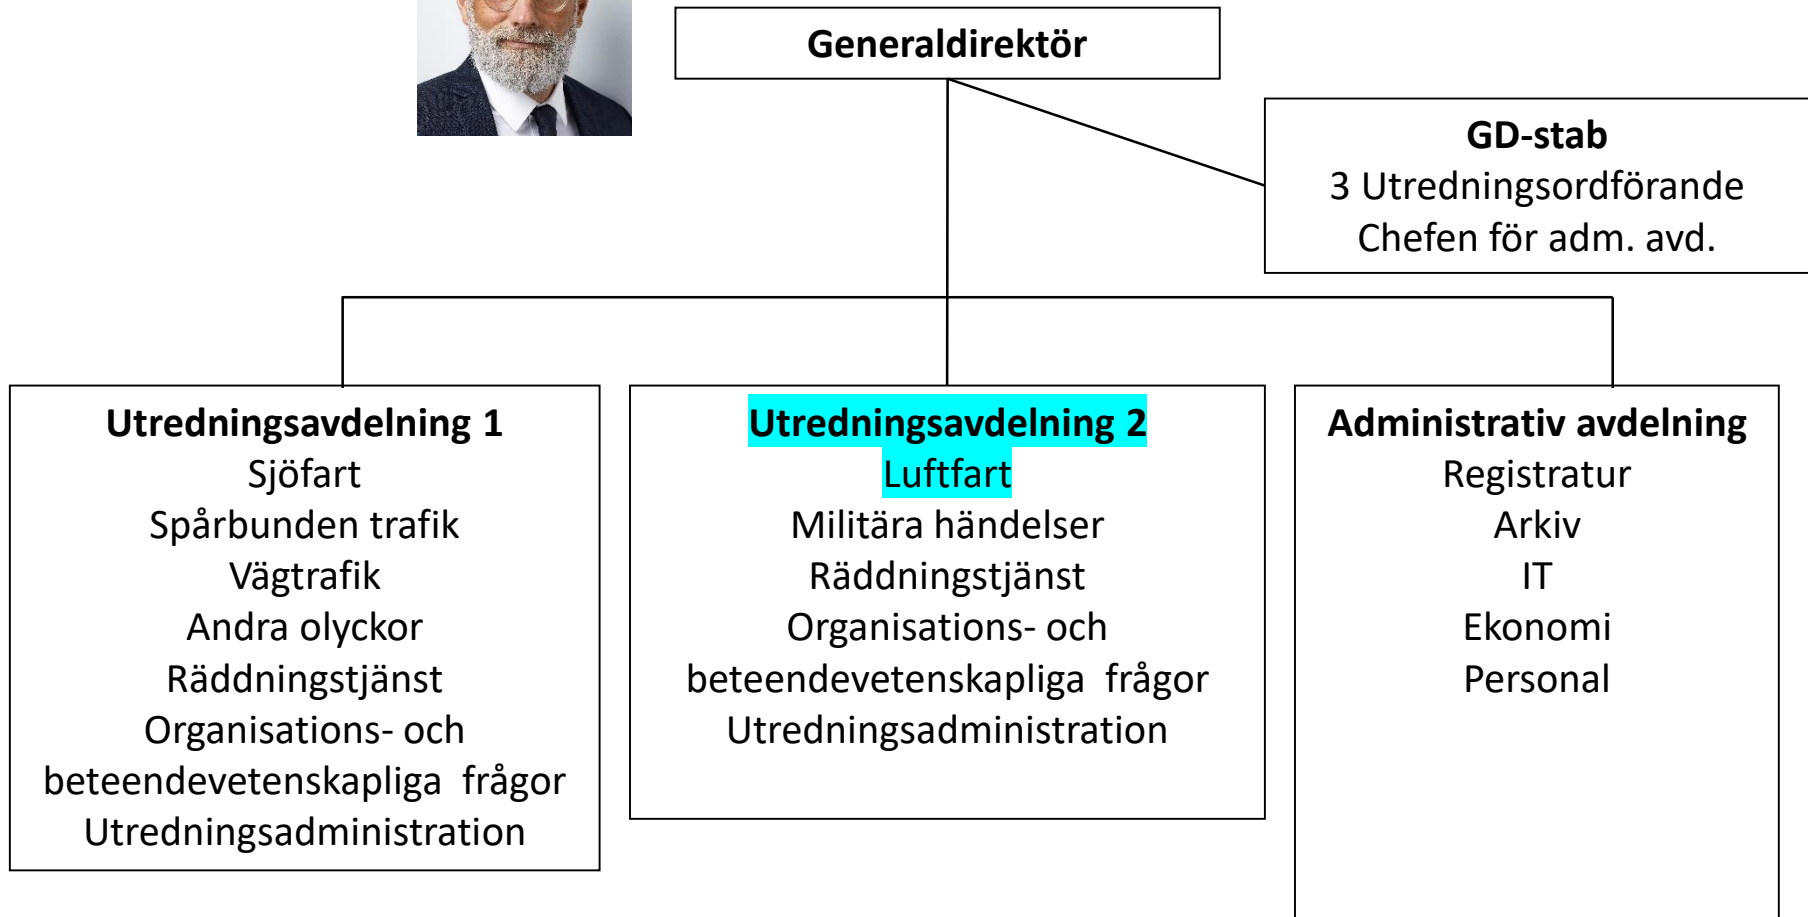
Generaldirektör

GD-stab
3 Utredningsordförande
Chefen för adm. avd.

Utredningsavdelning 1
Sjöfart
Spårbunden trafik
Vägtrafik
Andra olyckor
Räddningstjänst
Organisations- och beteendevetenskapliga frågor
Utredningsadministration

Utredningsavdelning 2
Luftfart
Militära händelser
Räddningstjänst
Organisations- och beteendevetenskapliga frågor
Utredningsadministration

Administrativ avdelning
Registratur
Arkiv
IT
Ekonomi
Personal